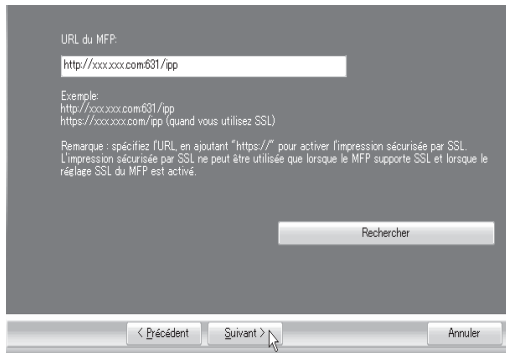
URL du MFP:

http://xxx.xxx.com:631/ipp

Exemple:
http://xxx.xxx.com:631/ipp
https://xxx.xxx.com/ipp (quand vous utilisez SSL)

Remarque : spécifiez l'URL en ajoutant "https://" pour activer l'impression sécurisée par SSL. L'impression sécurisée par SSL ne peut être utilisée que lorsque le MFP supporte SSL et lorsque le réglage SSL du MFP est activé.

Rechercher

< Précédent

Suivant >

Annuler